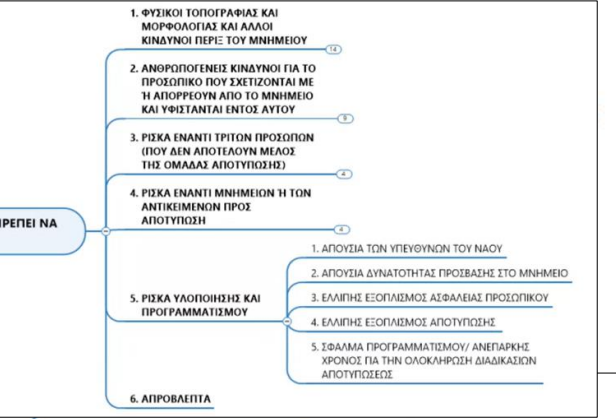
ΡΕΠΕΙ ΝΑ

1. ΦΥΣΙΚΟΙ ΤΟΠΟΓΡΑΦΙΑΣ ΚΑΙ ΜΟΡΦΟΛΟΓΙΑΣ ΚΑΙ ΑΛΛΟΙ ΚΙΝΔΥΝΟΙ ΠΕΡΙΞ ΤΟΥ ΜΝΗΜΕΙΟΥ

14

2. ΑΝΘΡΩΠΟΓΕΝΕΙΣ ΚΙΝΔΥΝΟΙ ΓΙΑ ΤΟ ΠΡΟΣΩΠΙΚΟ ΠΟΥ ΣΧΕΤΙΖΟΝΤΑΙ ΜΕ Ή ΑΠΟΡΡΕΟΥΝ ΑΠΟ ΤΟ ΜΝΗΜΕΙΟ ΚΑΙ ΥΦΙΣΤΑΝΤΑΙ ΕΝΤΟΣ ΑΥΤΟΥ

9

3. ΡΙΣΚΑ ΕΝΑΝΤΙ ΤΡΙΤΩΝ ΠΡΟΣΩΠΩΝ (ΠΟΥ ΔΕΝ ΑΠΟΤΕΛΟΥΝ ΜΕΛΟΣ ΤΗΣ ΟΜΑΔΑΣ ΑΠΟΤΥΠΩΣΗΣ)

4

4. ΡΙΣΚΑ ΕΝΑΝΤΙ ΜΝΗΜΕΙΩΝ Ή ΤΩΝ ΑΝΤΙΚΕΙΜΕΝΩΝ ΠΡΟΣ ΑΠΟΤΥΠΩΣΗ

4

5. ΡΙΣΚΑ ΥΛΟΠΟΙΗΣΗΣ ΚΑΙ ΠΡΟΓΡΑΜΜΑΤΙΣΜΟΥ

1. ΑΠΟΥΣΙΑ ΤΩΝ ΥΠΕΥΘΥΝΩΝ ΤΟΥ ΝΑΟΥ

2. ΑΠΟΥΣΙΑ ΔΥΝΑΤΟΤΗΤΑΣ ΠΡΟΣΒΑΣΗΣ ΣΤΟ ΜΝΗΜΕΙΟ

3. ΕΛΛΙΠΗΣ ΕΞΟΠΛΙΣΜΟΣ ΑΣΦΑΛΕΙΑΣ ΠΡΟΣΩΠΙΚΟΥ

4. ΕΛΛΙΠΗΣ ΕΞΟΠΛΙΣΜΟΣ ΑΠΟΤΥΠΩΣΗΣ

5. ΣΦΑΛΜΑ ΠΡΟΓΡΑΜΜΑΤΙΣΜΟΥ/ ΑΝΕΠΑΡΚΗΣ ΧΡΟΝΟΣ ΓΙΑ ΤΗΝ ΟΛΟΚΛΗΡΩΣΗ ΔΙΑΔΙΚΑΣΙΩΝ ΑΠΟΤΥΠΩΣΕΩΣ

6. ΑΠΡΟΒΛΕΠΤΑ